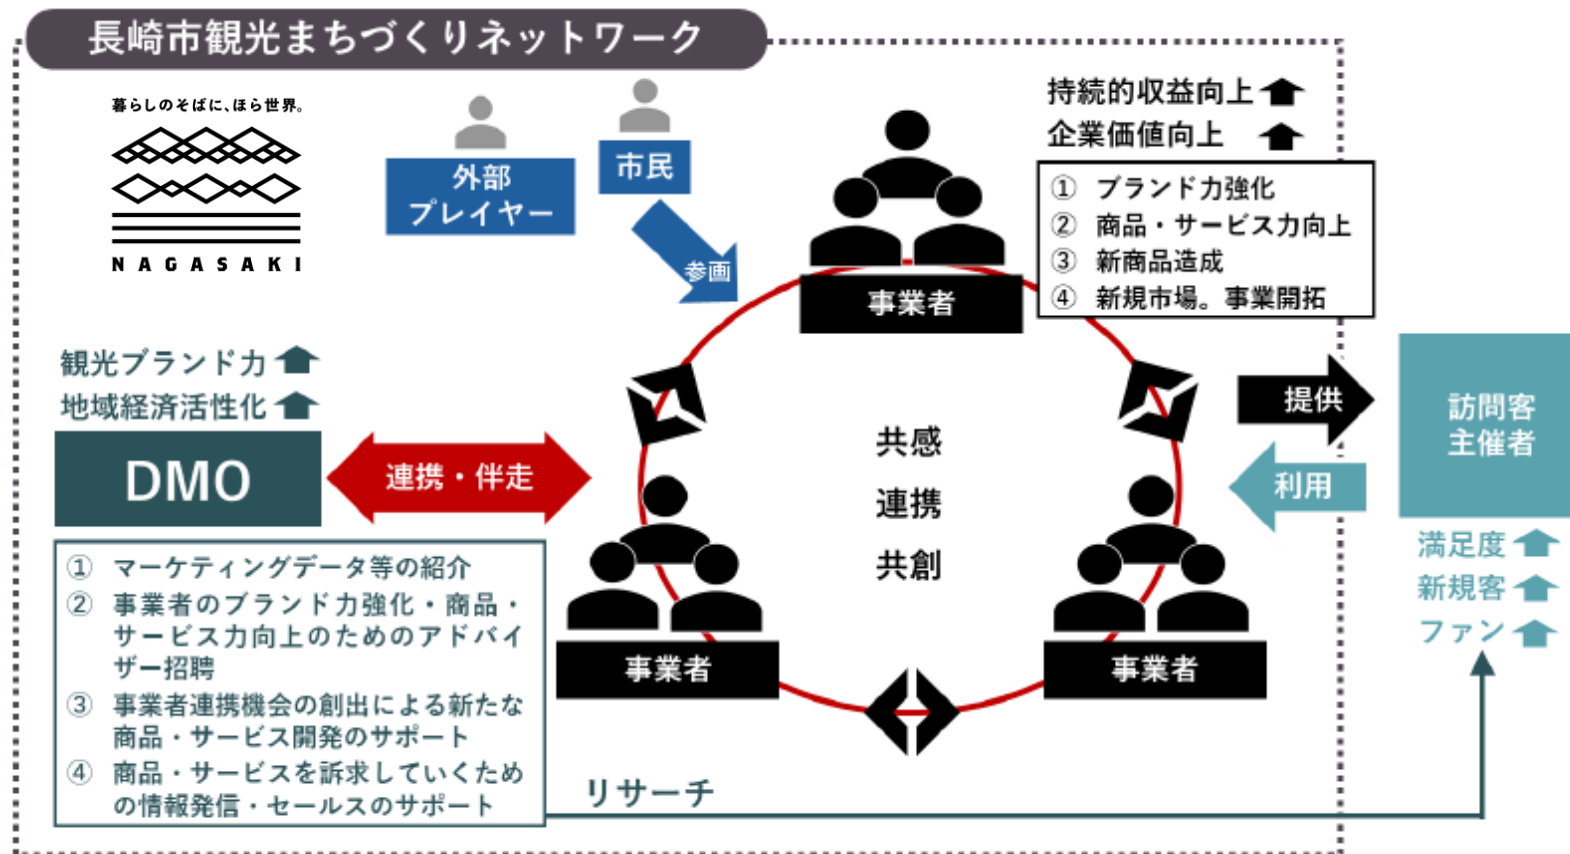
長崎市観光まちづくりネットワーク

暮らしのそばに、ほら世界。
NAGASAKI

外部
プレイヤー

市民

参画

持続的収益向上
企業価値向上

① ブランド力強化
② 商品・サービス力向上
③ 新商品造成
④ 新規市場。事業開拓

事業者

観光ブランド力
地域経済活性化

DMO

連携・伴走

共感
連携
共創

提供

利用

訪問客
主催者

満足度
新規客
ファン

① マーケティングデータ等の紹介
② 事業者のブランド力強化・商品・サービス力向上のためのアドバイザー招聘
③ 事業者連携機会の創出による新たな商品・サービス開発のサポート
④ 商品・サービスを訴求していくための情報発信・セールスのサポート

事業者

事業者

リサーチ